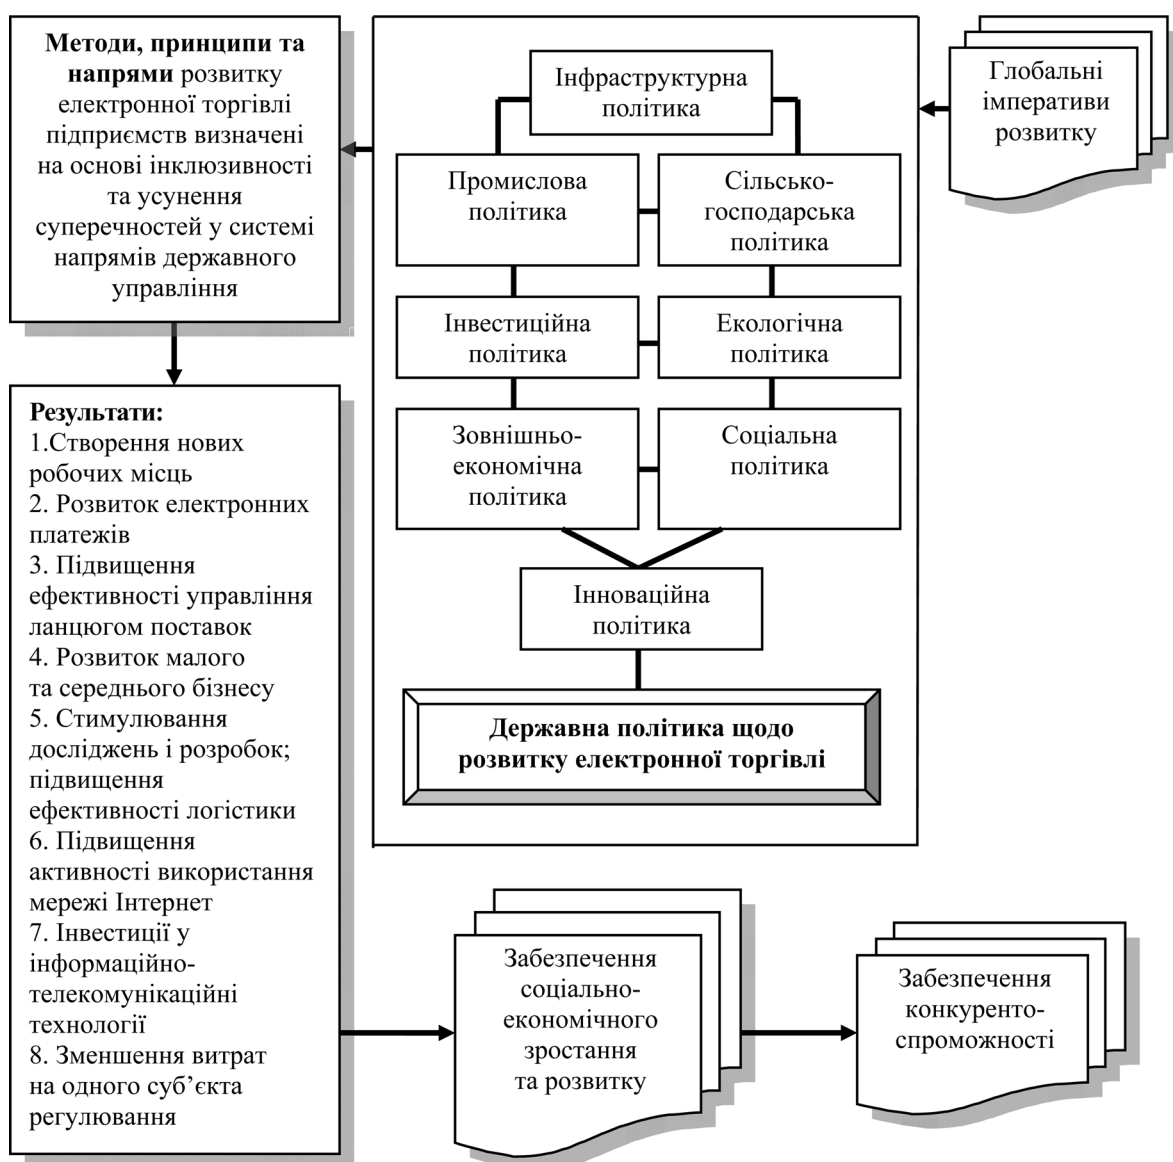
**Методи, принципи та напрями** розвитку електронної торгівлі підприємств визначені на основі інклюзивності та усунення суперечностей у системі напрямів державного управління

Інфраструктурна політика

Промислова політика

Сільсько-господарська політика

Інвестиційна політика

Екологічна політика

Зовнішньо-економічна політика

Соціальна політика

Інноваційна політика

**Державна політика щодо розвитку електронної торгівлі**

Глобальні імперативи розвитку

**Результати:**
1.Створення нових робочих місць
2. Розвиток електронних платежів
3. Підвищення ефективності управління ланцюгом поставок
4. Розвиток малого та середнього бізнесу
5. Стимулювання досліджень і розробок; підвищення ефективності логістики
6. Підвищення активності використання мережі Інтернет
7. Інвестиції у інформаційно-телекомунікаційні технології
8. Зменшення витрат на одного суб’єкта регулювання

Забезпечення соціально-економічного зростання та розвитку

Забезпечення конкуренто-спроможності